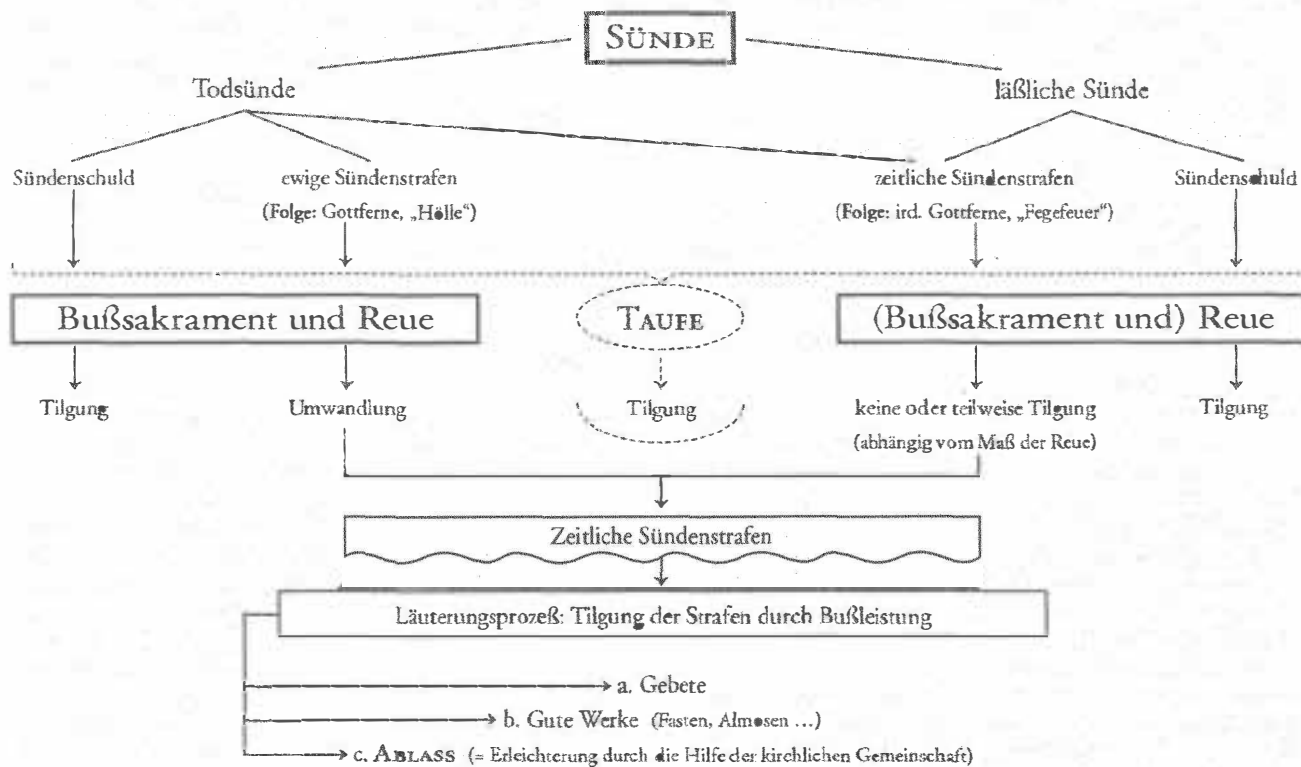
SÜNDE

Todsünde

läßliche Sünde

Sündenschuld

ewige Sündenstrafen
(Folge: Gottferne, „Hölle“)

zeitliche Sündenstrafen
(Folge: ird. Gottferne, „Fegefeuer“)

Sündenschuld

Bußsakrament und Reue

TAUFE

(Bußsakrament und) Reue

Tilgung

Umwandlung

Tilgung

keine oder teilweise Tilgung
(abhängig vom Maß der Reue)

Tilgung

Zeitliche Sündenstrafen

Läuterungsprozeß: Tilgung der Strafen durch Bußleistung

a. Gebete

b. Gute Werke (Fasten, Almosen ...)

c. ABLASS (= Erleichterung durch die Hilfe der kirchlichen Gemeinschaft)